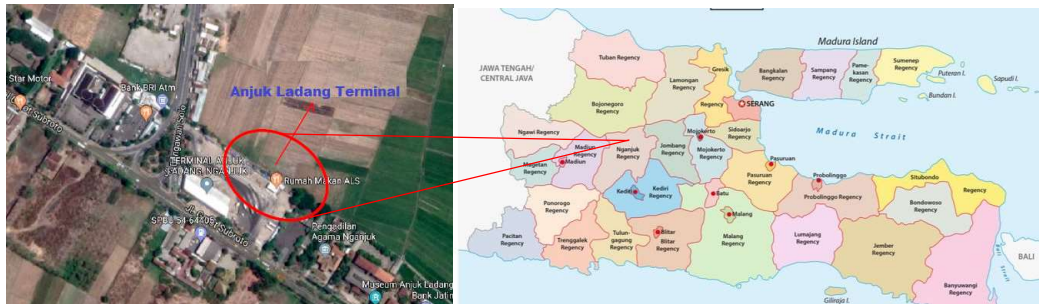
Star Motor
Bank BRI Atm
Anjuk Ladang Terminal
TERMINAL ANJUK LADANG NGANJUK
Rumah Makan ALS
SPBU 54.64405
Jl. Gatot Subroto
Pengadilan Agama Nganjuk
Museum Anjuk Ladang
Bank Jatim

JAWA TENGAH/ CENTRAL JAVA
Madura Island
Tuban Regency
Lamongan Regency
Gresik
Bangkalan Regency
Sampang Regency
Pamekasan Regency
Sumenep Regency
Puteran I.
Sapudi I.
Bundan I.
Bojonegoro Regency
Regency
SERANG
Madura Strait
Ngawi Regency
Madiun Regency
Nganjuk Regency
Jombang Regency
Mojokerto
Mojokerto Regency
Sidoarjo Regency
Magetan Regency
Madiun
Pasuruan
Pasuruan Regency
Probolinggo
Probolinggo Regency
Situbondo Regency
Regency
Kediri
Kediri Regency
Batu
Ponorogo Regency
Bondowoso Regency
Pacitan Regency
Trenggalek Regency
Tulungagung Regency
Blitar
Blitar Regency
Malang
Malang Regency
Lumajang Regency
Jember Regency
Banyuwangi Regency
BALI
Gilireja I.